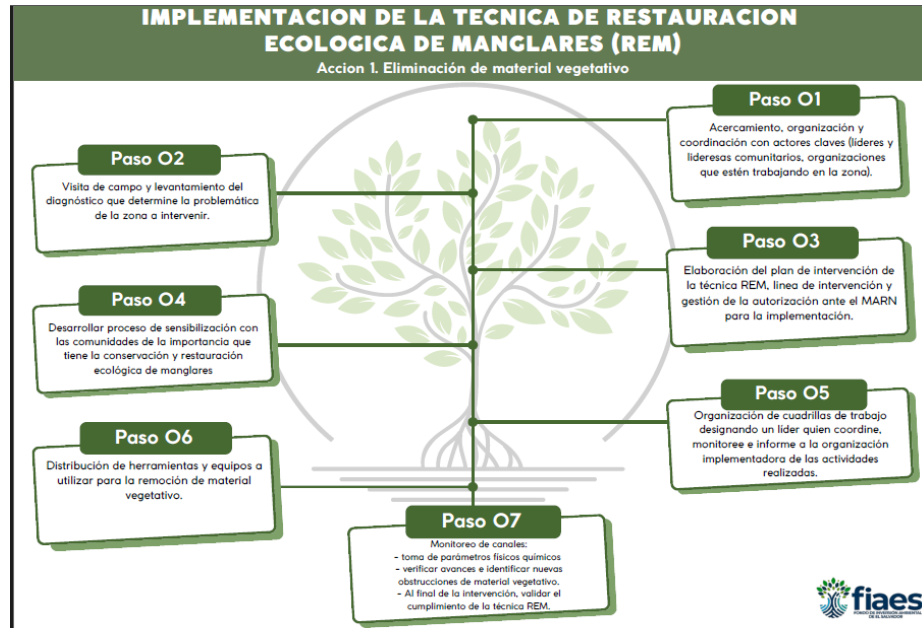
IMPLEMENTACION DE LA TECNICA DE RESTAURACION ECOLOGICA DE MANGLARES (REM)

Accion 1. Eliminación de material vegetativo

Paso 01

Acercamiento, organización y coordinación con actores claves (lideres y lideresas comunitarios, organizaciones que estén trabajando en la zona).

Paso 02

Visita de campo y levantamiento del diagnóstico que determine la problemática de la zona a intervenir.

Paso 03

Elaboración del plan de intervención de la técnica REM, linea de intervención y gestión de la autorización ante el MARN para la implementación.

Paso 04

Desarrollar proceso de sensibilización con las comunidades de la importancia que tiene la conservación y restauración ecológica de manglares

Paso 05

Organización de cuadrillas de trabajo designando un lider quien coordine, monitoree e informe a la organización implementadora de las actividades realizadas.

Paso 06

Distribución de herramientas y equipos a utilizar para la remoción de material vegetativo.

Paso 07

Monitoreo de canales:
- toma de parámetros físicos químicos
- verificar avances e identificar nuevas obstrucciones de material vegetativo.
- Al final de la intervención, validar el cumplimiento de la técnica REM.

fiaes
FONDO DE INICIATIVA PARA LAS AMERICAS EL SALVADOR